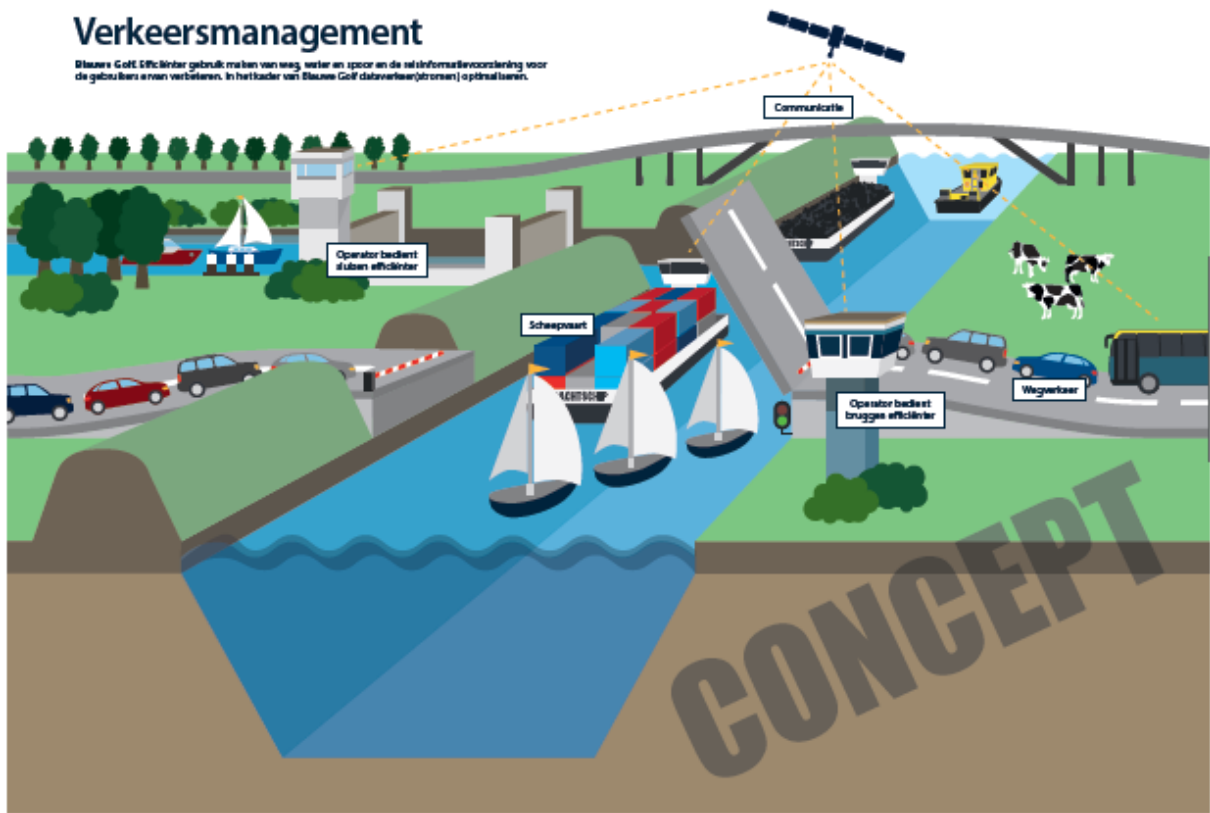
Verkeersmanagement

Blauwe Golf: Efficiënter gebruik maken van weg, water en spoor en de reisinformatievoorziening voor de gebruikers ervan verbeteren. In het kader van Blauwe Golf dataverkeer(stromen) optimaliseren.

Communicatie

Operator bedient sluizen efficiënter

Scheepvaart

Operator bedient bruggen efficiënter

Wegverkeer

CONCEPT